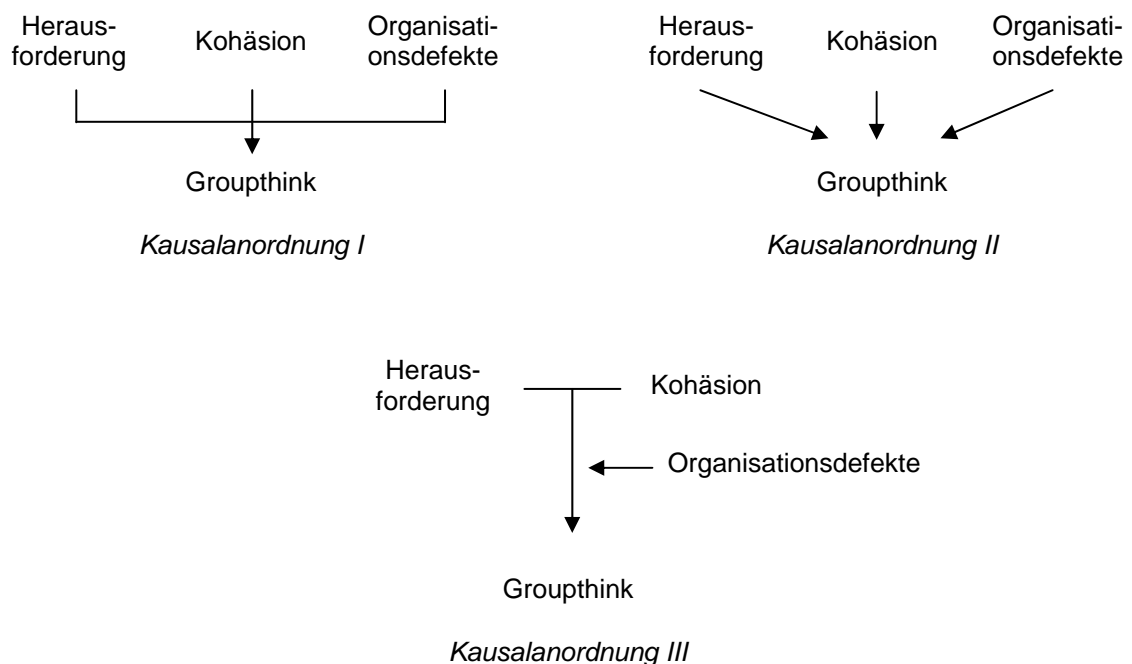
Herausforderung

Kohäsion

Organisationsdefekte

Groupthink

*Kausalanordnung I*

Herausforderung

Kohäsion

Organisationsdefekte

Groupthink

*Kausalanordnung II*

Herausforderung

Kohäsion

Organisationsdefekte

Groupthink

*Kausalanordnung III*